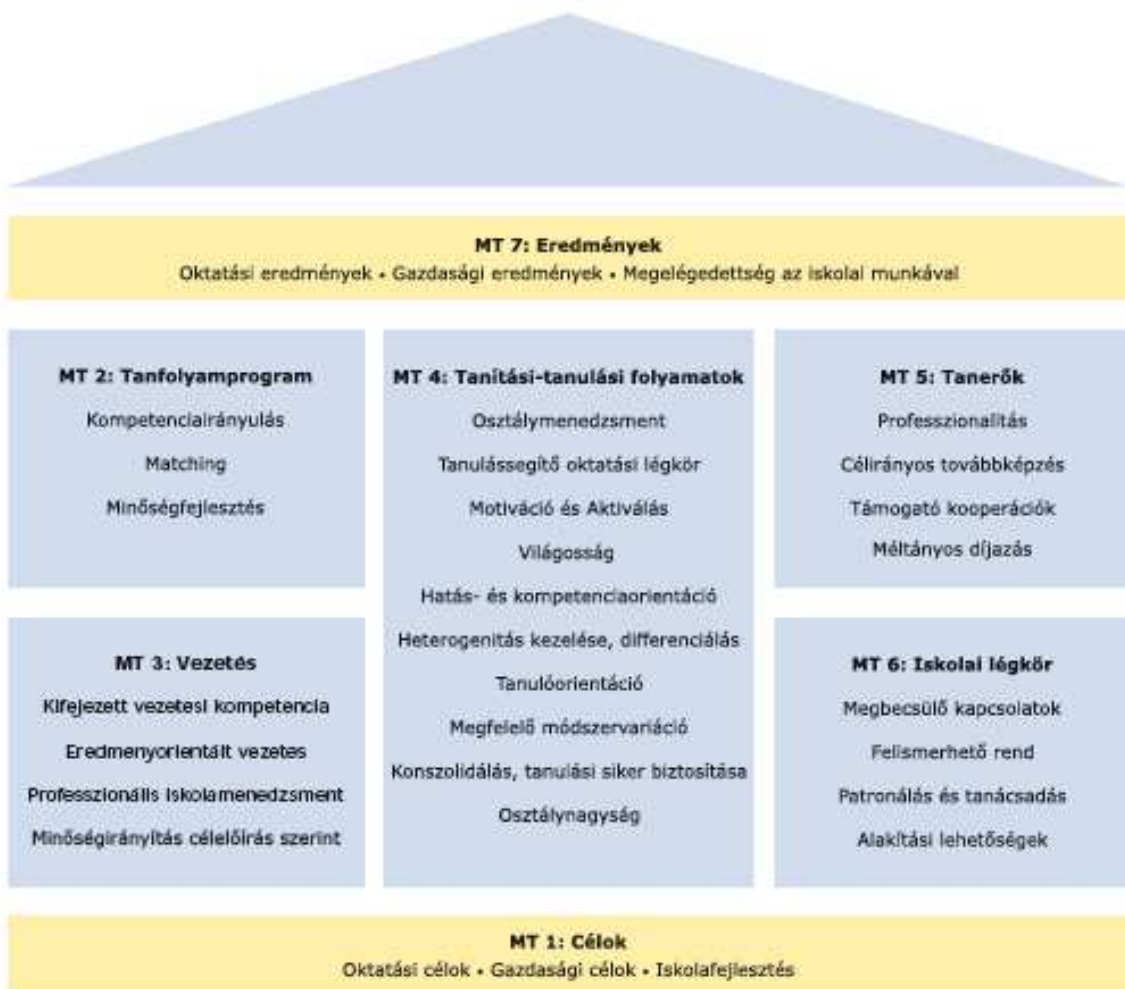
MT 7: Eredmények
Oktatási eredmények • Gazdasági eredmények • Megelégedettség az iskolai munkával

MT 2: Tanfolyamprogram
Kompetenciairányulás
Matching
Minőségfejlesztés

MT 3: Vezetés
Kifejezett vezetesi kompetencia
Eredmenyorientált vezetes
Professzionális iskolamenedzsment
Minőségirányítás célelőírás szerint

MT 4: Tanítási-tanulási folyamatok
Osztálymenedzsment
Tanulássegítő oktatási légkör
Motiváció és Aktiválás
Világosság
Hatás- és kompetenciaorientáció
Heterogenitás kezelése, differenciálás
Tanulóorientáció
Megfelelő módszervariáció
Konszolidálás, tanulási siker biztosítása
Osztálynagyság

MT 5: Tanerők
Professzionalitás
Célirányos továbbképzés
Támogató kooperációk
Méltányos díjazás

MT 6: Iskolai légkör
Megbecsülő kapcsolatok
Felismerhető rend
Patronálás és tanácsadás
Alakítási lehetőségek

MT 1: Célok
Oktatási célok • Gazdasági célok • Iskolafejlesztés